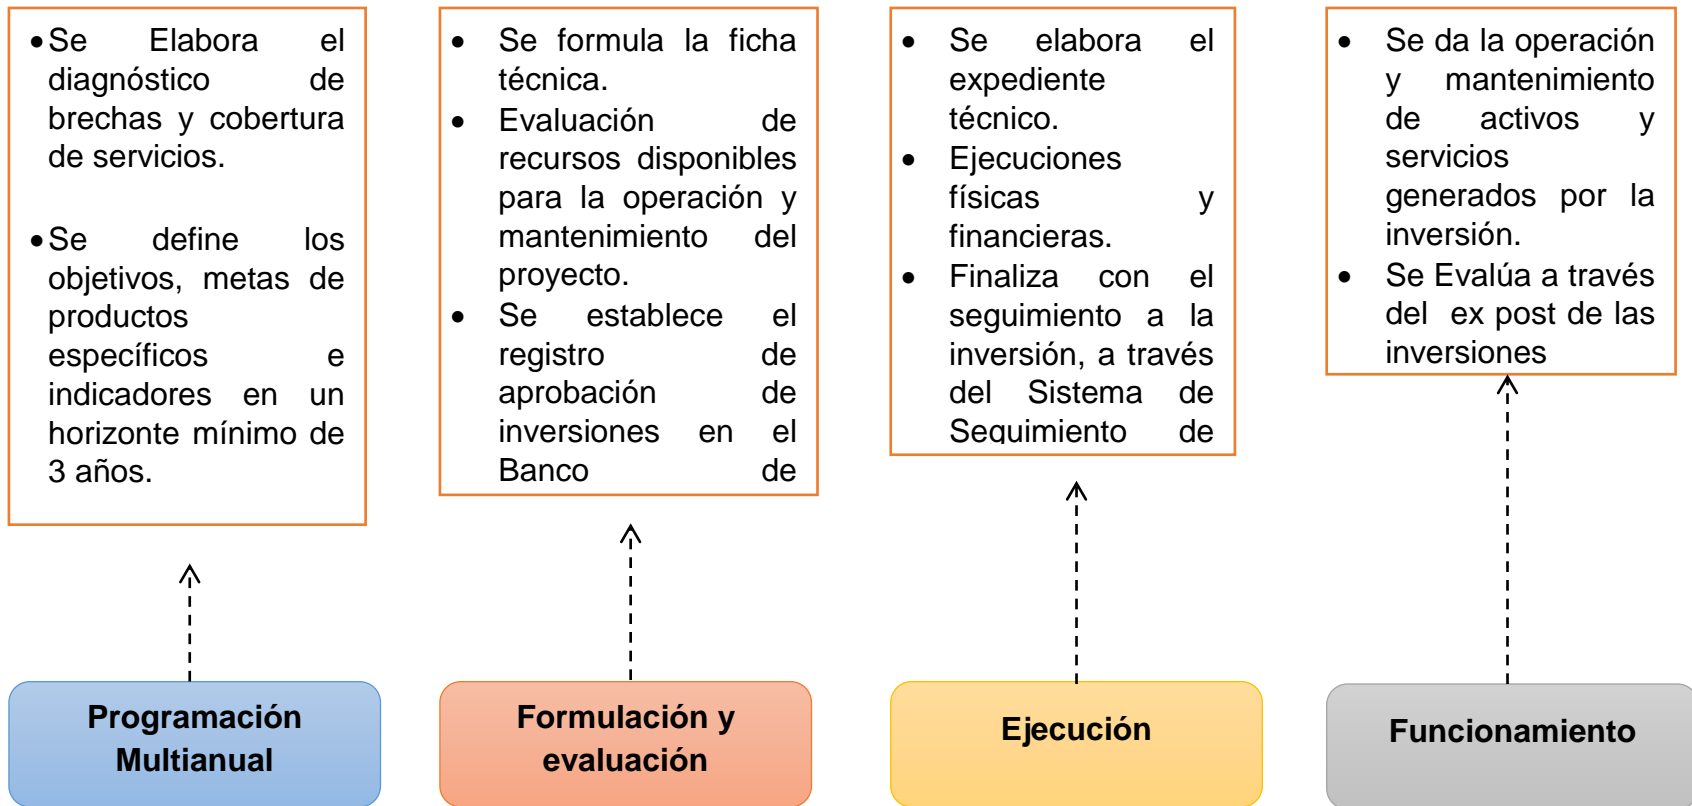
• Se Elabora el diagnóstico de brechas y cobertura de servicios.

• Se define los objetivos, metas de productos específicos e indicadores en un horizonte mínimo de 3 años.

• Se formula la ficha técnica.
• Evaluación de recursos disponibles para la operación y mantenimiento del proyecto.
• Se establece el registro de aprobación de inversiones en el Banco de

• Se elabora el expediente técnico.
• Ejecuciones físicas y financieras.
• Finaliza con el seguimiento a la inversión, a través del Sistema de Seguimiento de

• Se da la operación y mantenimiento de activos y servicios generados por la inversión.
• Se Evalúa a través del ex post de las inversiones

Programación Multianual

Formulación y evaluación

Ejecución

Funcionamiento